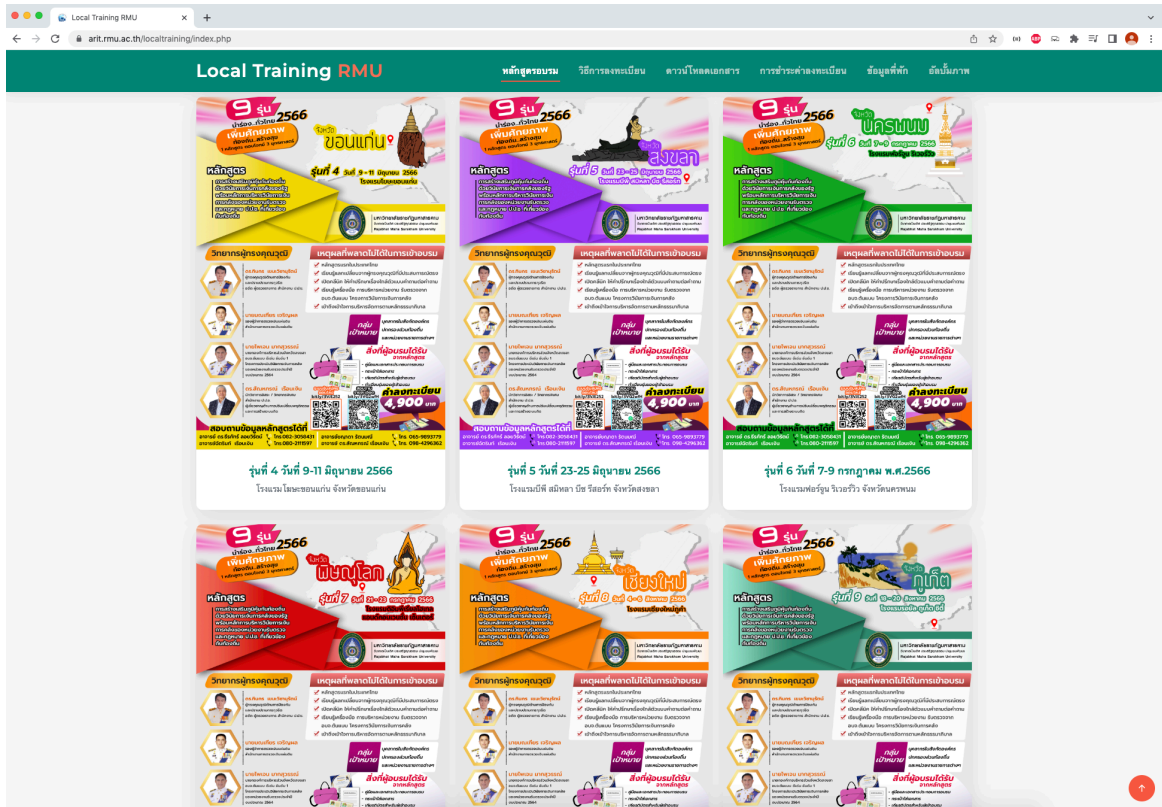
Local Training RMU

arit.rmu.ac.th/localtraining/index.php

Local Training RMU

หลักสูตรอบรม วิธีการลงทะเบียน ดาวน์โหลดเอกสาร การชำระค่าลงทะเบียน ข้อมูลที่พัก อัลบั้มภาพ

9 รุ่น 2566

เพิ่มศักยภาพ

จังหวัดขอนแก่น

รุ่นที่ 4 วันที่ 9-11 มิถุนายน 2566

หลักสูตร

วิทยากรผู้ทรงคุณวุฒิ

เหตุผลที่พลาดไม่ได้ในการเข้าอบรม

กลุ่มเป้าหมาย

สิ่งที่ผู้อบรมได้รับ

ค่าลงทะเบียน 4,900 บาท

สอบถามข้อมูลหลักสูตรได้ที่

รุ่นที่ 4 วันที่ 9-11 มิถุนายน 2566

โรงแรมโฆษะขอนแก่น จังหวัดขอนแก่น

จังหวัดสงขลา

รุ่นที่ 5 วันที่ 23-25 มิถุนายน 2566

รุ่นที่ 5 วันที่ 23-25 มิถุนายน 2566

โรงแรมบีพี สมิหลา บีช รีสอร์ท จังหวัดสงขลา

จังหวัดนครพนม

รุ่นที่ 6 วันที่ 7-9 กรกฎาคม 2566

รุ่นที่ 6 วันที่ 7-9 กรกฎาคม พ.ศ.2566

โรงแรมฟอร์จูน ริเวอร์วิว จังหวัดนครพนม

จังหวัดพิษณุโลก

รุ่นที่ 7

จังหวัดเชียงใหม่

รุ่นที่ 8

จังหวัดภูเก็ต

รุ่นที่ 9